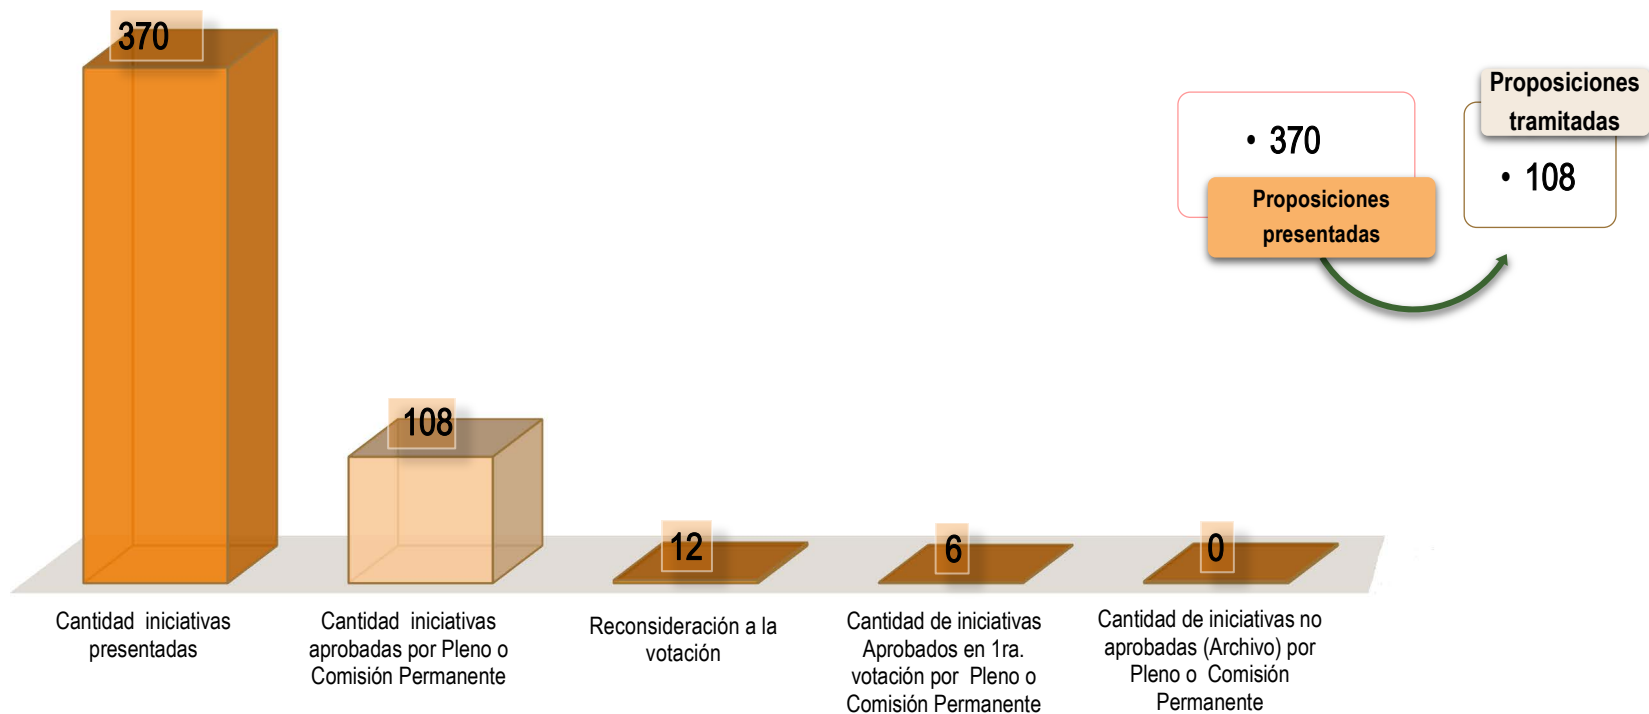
370

108

12

6

0

Cantidad iniciativas presentadas

Cantidad iniciativas aprobadas por Pleno o Comisión Permanente

Reconsideración a la votación

Cantidad de iniciativas Aprobados en 1ra. votación por Pleno o Comisión Permanente

Cantidad de iniciativas no aprobadas (Archivo) por Pleno o Comisión Permanente

• 370

Proposiciones presentadas

Proposiciones tramitadas

• 108